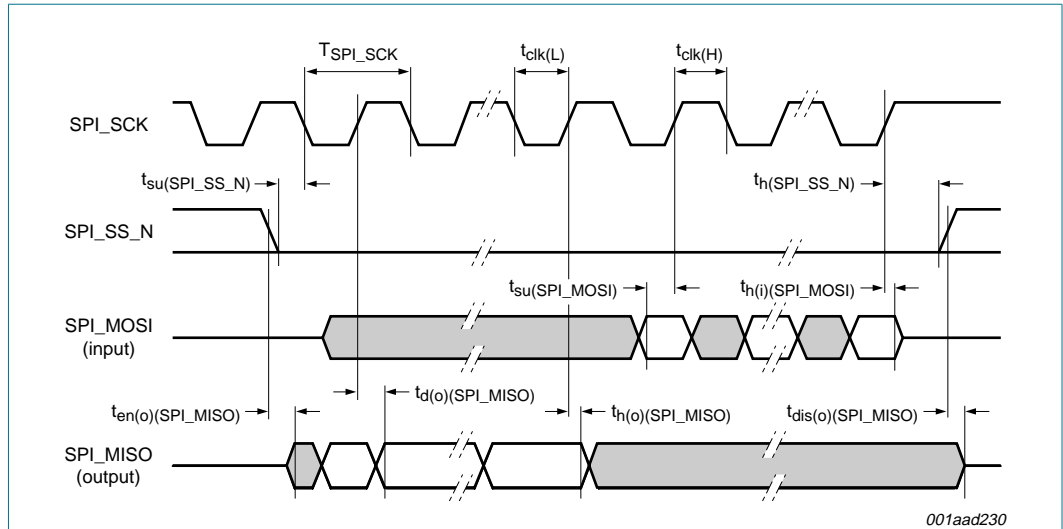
$T_{SPI\_SCK}$

$t_{clk(L)}$

$t_{clk(H)}$

SPI_SCK

$t_{su(SPI\_SS\_N)}$

$t_{h(SPI\_SS\_N)}$

SPI_SS_N

$t_{su(SPI\_MOSI)}$

$t_{h(i)(SPI\_MOSI)}$

SPI_MOSI
(input)

$t_{d(o)(SPI\_MISO)}$

$t_{en(o)(SPI\_MISO)}$

$t_{h(o)(SPI\_MISO)}$

$t_{dis(o)(SPI\_MISO)}$

SPI_MISO
(output)

001aad230